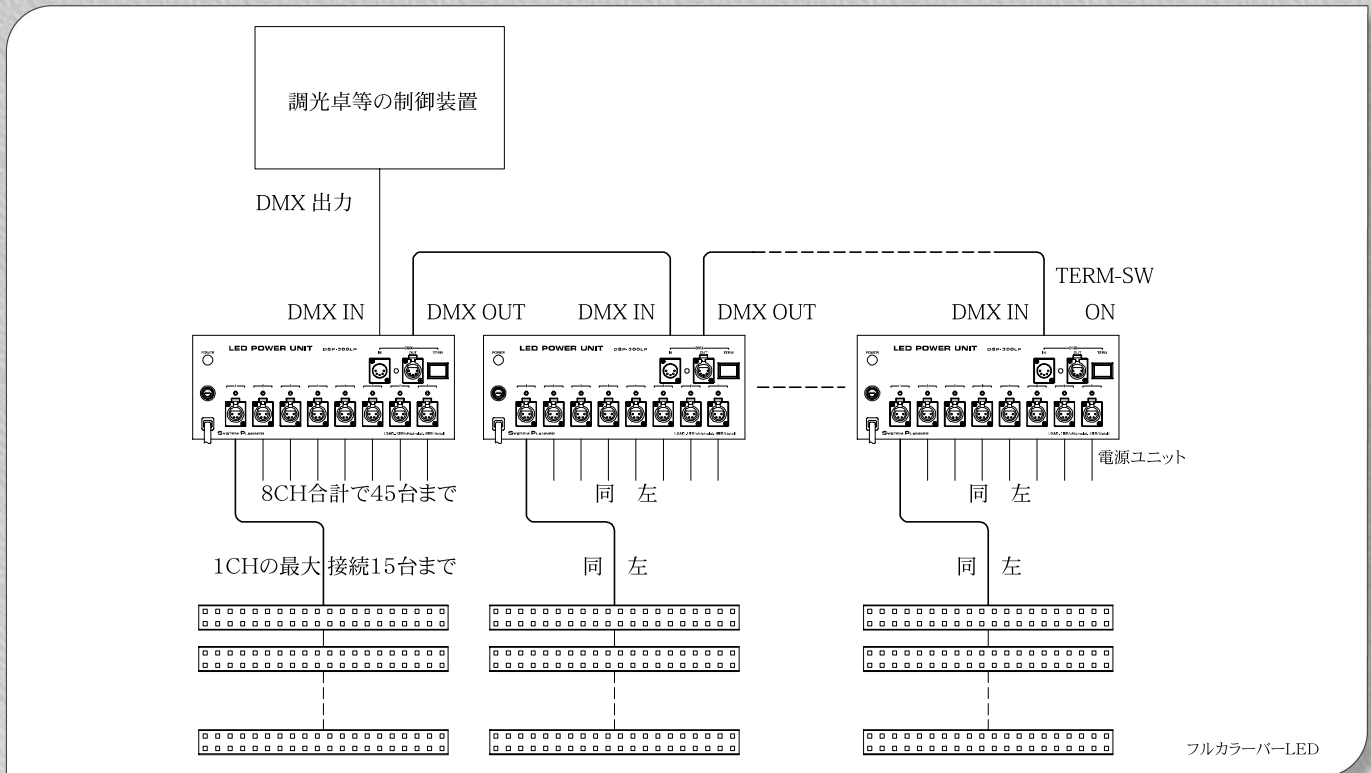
調光卓等の制御装置

DMX 出力

DMX IN

DMX OUT

DMX IN

DMX OUT

DMX IN

TERM-SW
ON

LED POWER UNIT DSP-300LP

SYSTEM PLANNING

LED POWER UNIT DSP-300LP

SYSTEM PLANNING

LED POWER UNIT DSP-300LP

SYSTEM PLANNING

電源ユニット

8CH合計で45台まで

同 左

同 左

1CHの最大 接続15台まで

同 左

同 左

フルカラーバーLED